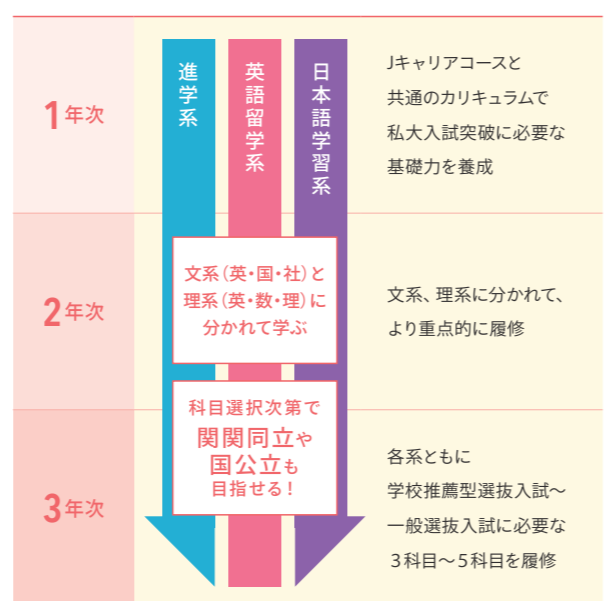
1年次

進学系

英語留学系

日本語学習系

Jキャリアコースと共通のカリキュラムで私大入試突破に必要な基礎力を養成

2年次

文系（英・国・社）と理系（英・数・理）に分かれて学ぶ

文系、理系に分かれて、より重点的に履修

3年次

科目選択次第で関関同立や国公立も目指せる！

各系ともに学校推薦型選抜入試〜一般選抜入試に必要な３科目〜５科目を履修